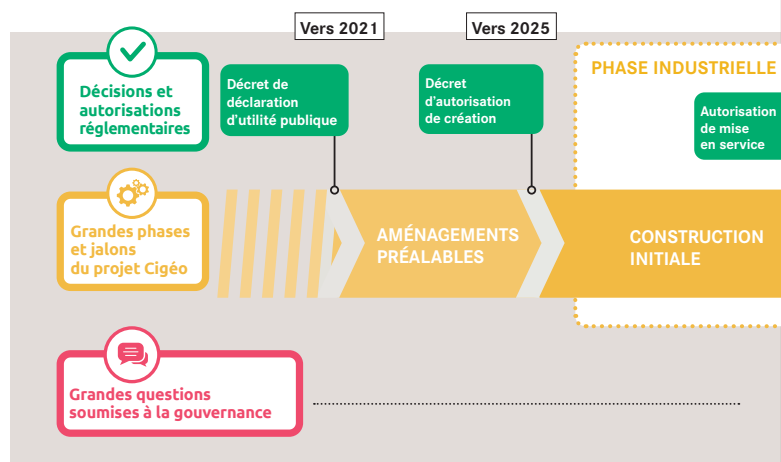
Vers 2021

Vers 2025

PHASE INDUSTRIELLE

Décisions et autorisations réglementaires

Décret de déclaration d'utilité publique

Décret d'autorisation de création

Autorisation de mise en service

Grandes phases et jalons du projet Cigéo

AMÉNAGEMENTS PRÉALABLES

CONSTRUCTION INITIALE

Grandes questions soumises à la gouvernance